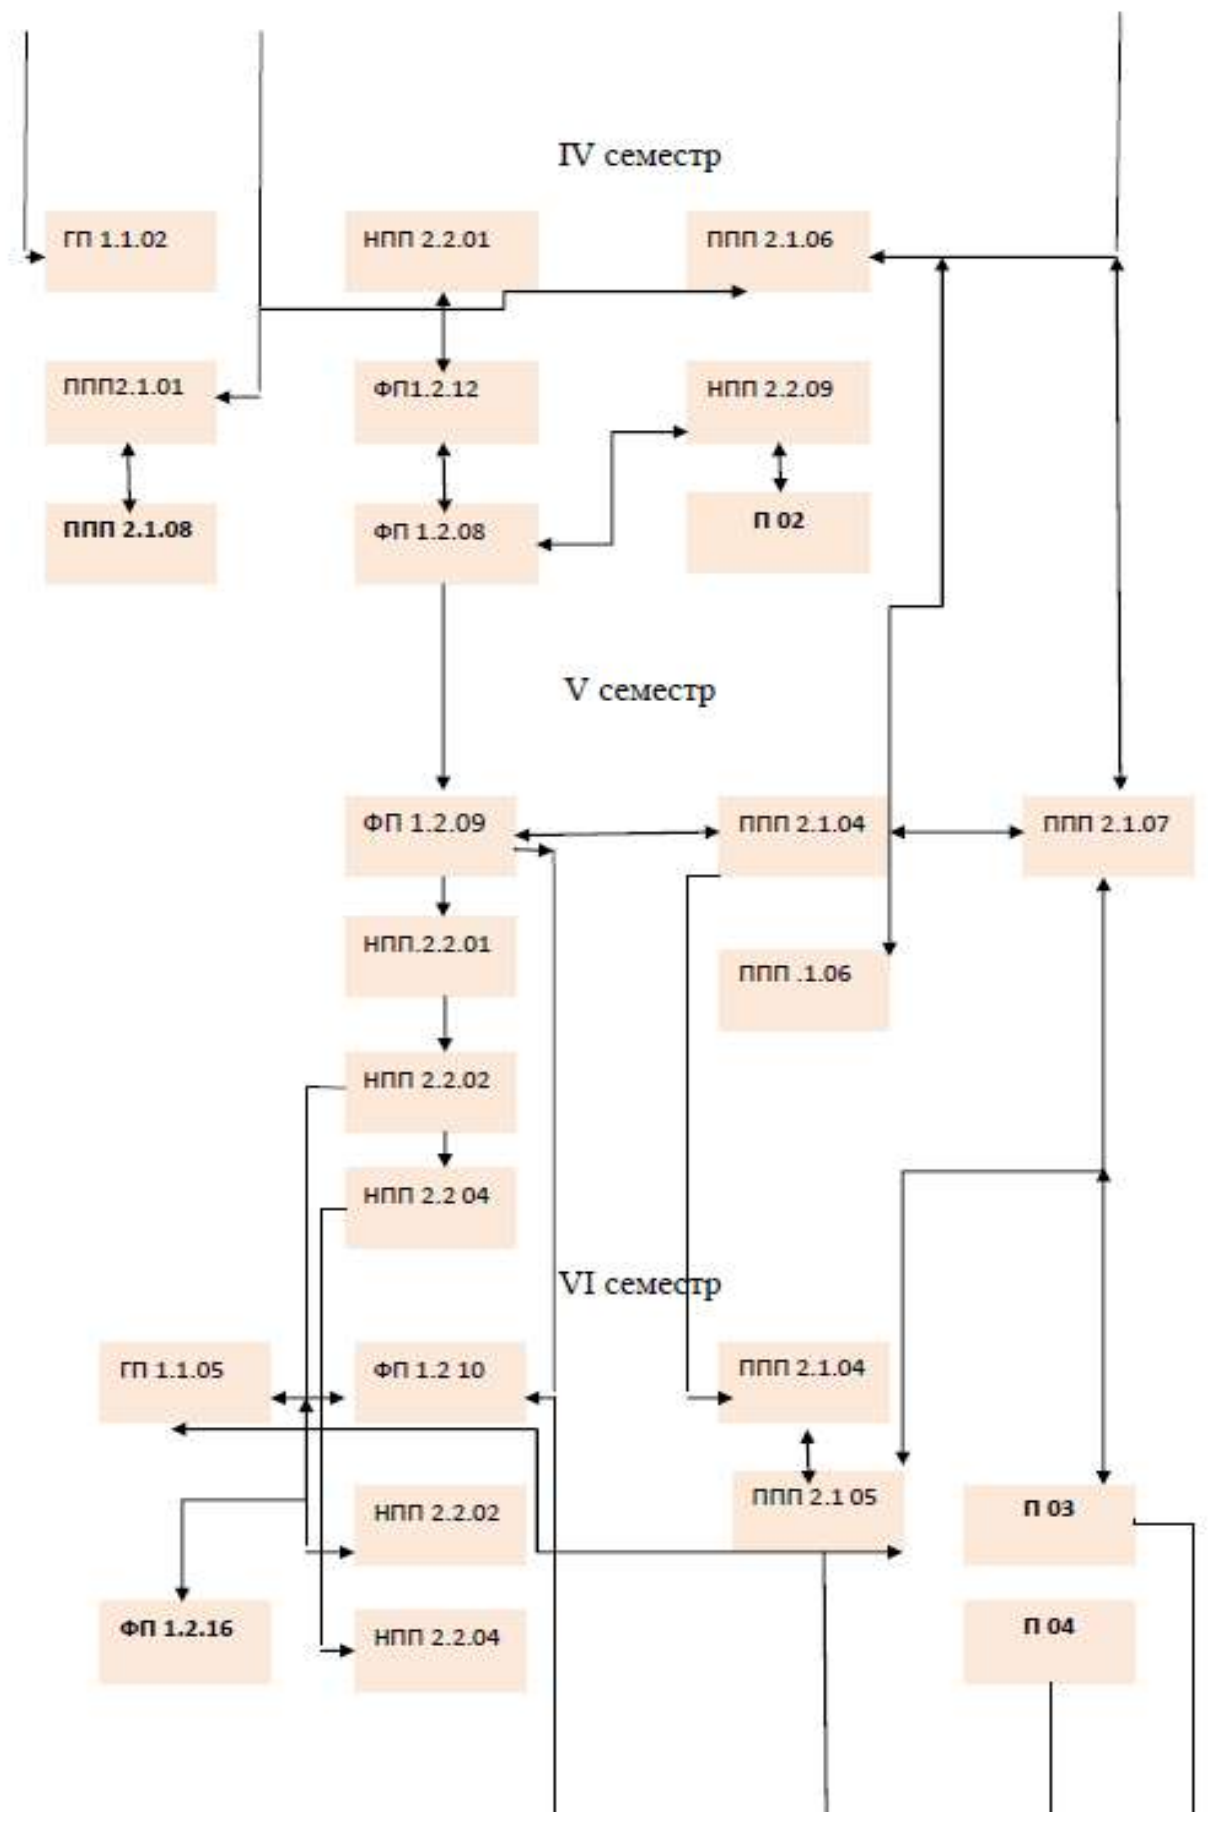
IV семестр

ГП 1.1.02

НПП 2.2.01

ППП 2.1.06

ППП2.1.01

ФП1.2.12

НПП 2.2.09

ППП 2.1.08

ФП 1.2.08

П 02

V семестр

ФП 1.2.09

ППП 2.1.04

ППП 2.1.07

НПП.2.2.01

ППП .1.06

НПП 2.2.02

НПП 2.2 04

VI семестр

ГП 1.1.05

ФП 1.2 10

ППП 2.1.04

ППП 2.1 05

НПП 2.2.02

П 03

ФП 1.2.16

НПП 2.2.04

П 04